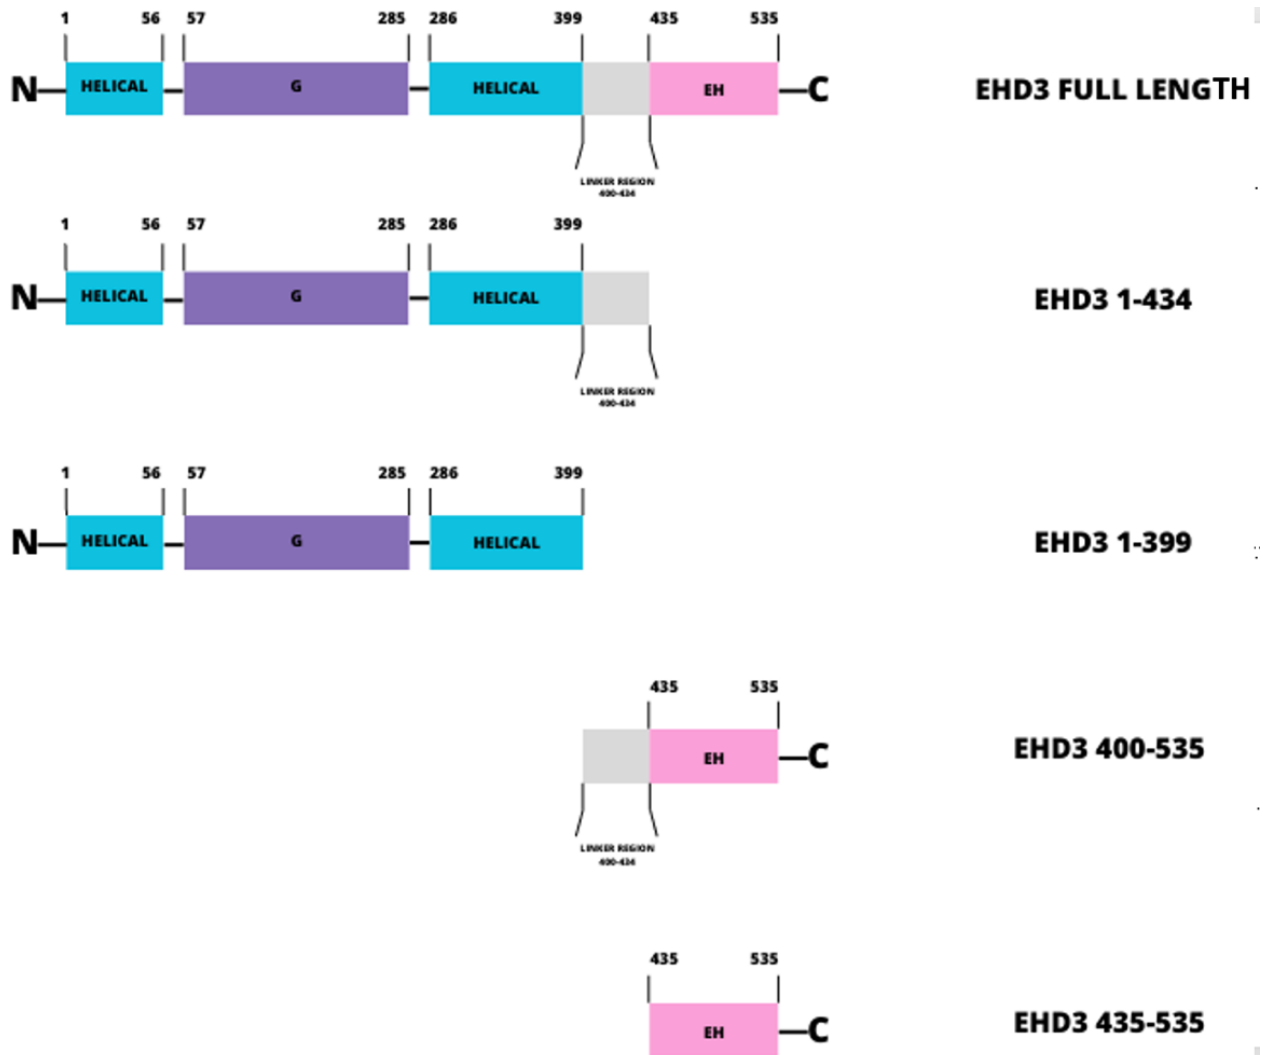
1 56 57 285 286 399 435 535

N HELICAL G HELICAL EH C

LINKER REGION 400-434

EHD3 FULL LENGTH

1 56 57 285 286 399

N HELICAL G HELICAL

LINKER REGION 400-434

EHD3 1-434

1 56 57 285 286 399

N HELICAL G HELICAL

EHD3 1-399

435 535

EH C

LINKER REGION 400-434

EHD3 400-535

435 535

EH C

EHD3 435-535